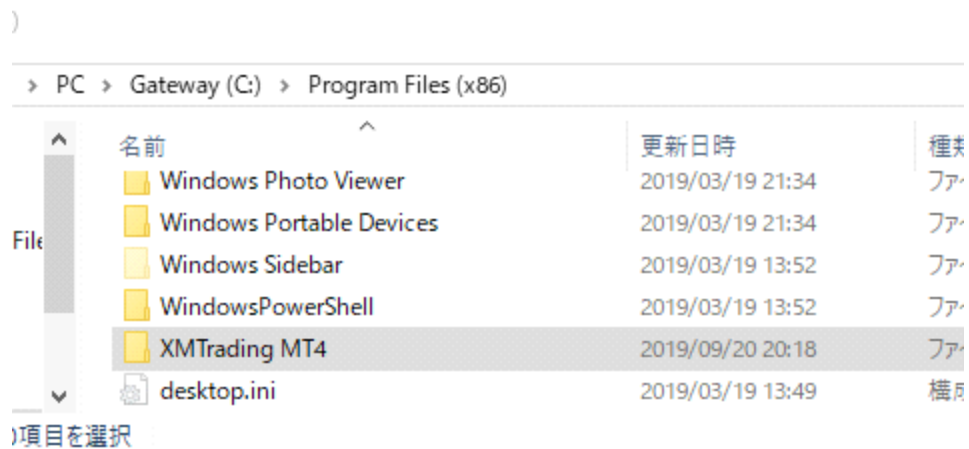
› PC › Gateway (C:) › Program Files (x86)

File

| 名前 | 更新日時 | 種 |
|---|---|---|
| Windows Photo Viewer | 2019/03/19 21:34 | ファ |
| Windows Portable Devices | 2019/03/19 21:34 | ファ |
| Windows Sidebar | 2019/03/19 13:52 | ファ |
| WindowsPowerShell | 2019/03/19 13:52 | ファ |
| XMTrading MT4 | 2019/09/20 20:18 | ファ |
| desktop.ini | 2019/03/19 13:49 | 構 |

項目を選択